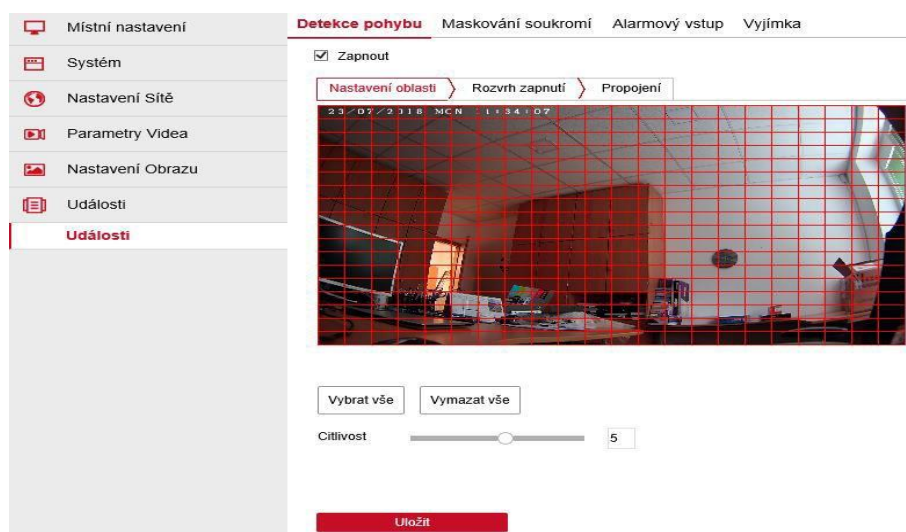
Místní nastavení
Systém
Nastavení Sítě
Parametry Videa
Nastavení Obrazu
Události
Události

Detekce pohybu Maskování soukromí Alarmový vstup Vyjímka

☑ Zapnout

Nastavení oblasti Rozvrh zapnutí Propojení

23/07/2018 MCN 11:34:07

Vybrat vše Vymazat vše

Citlivost 5

Uložit